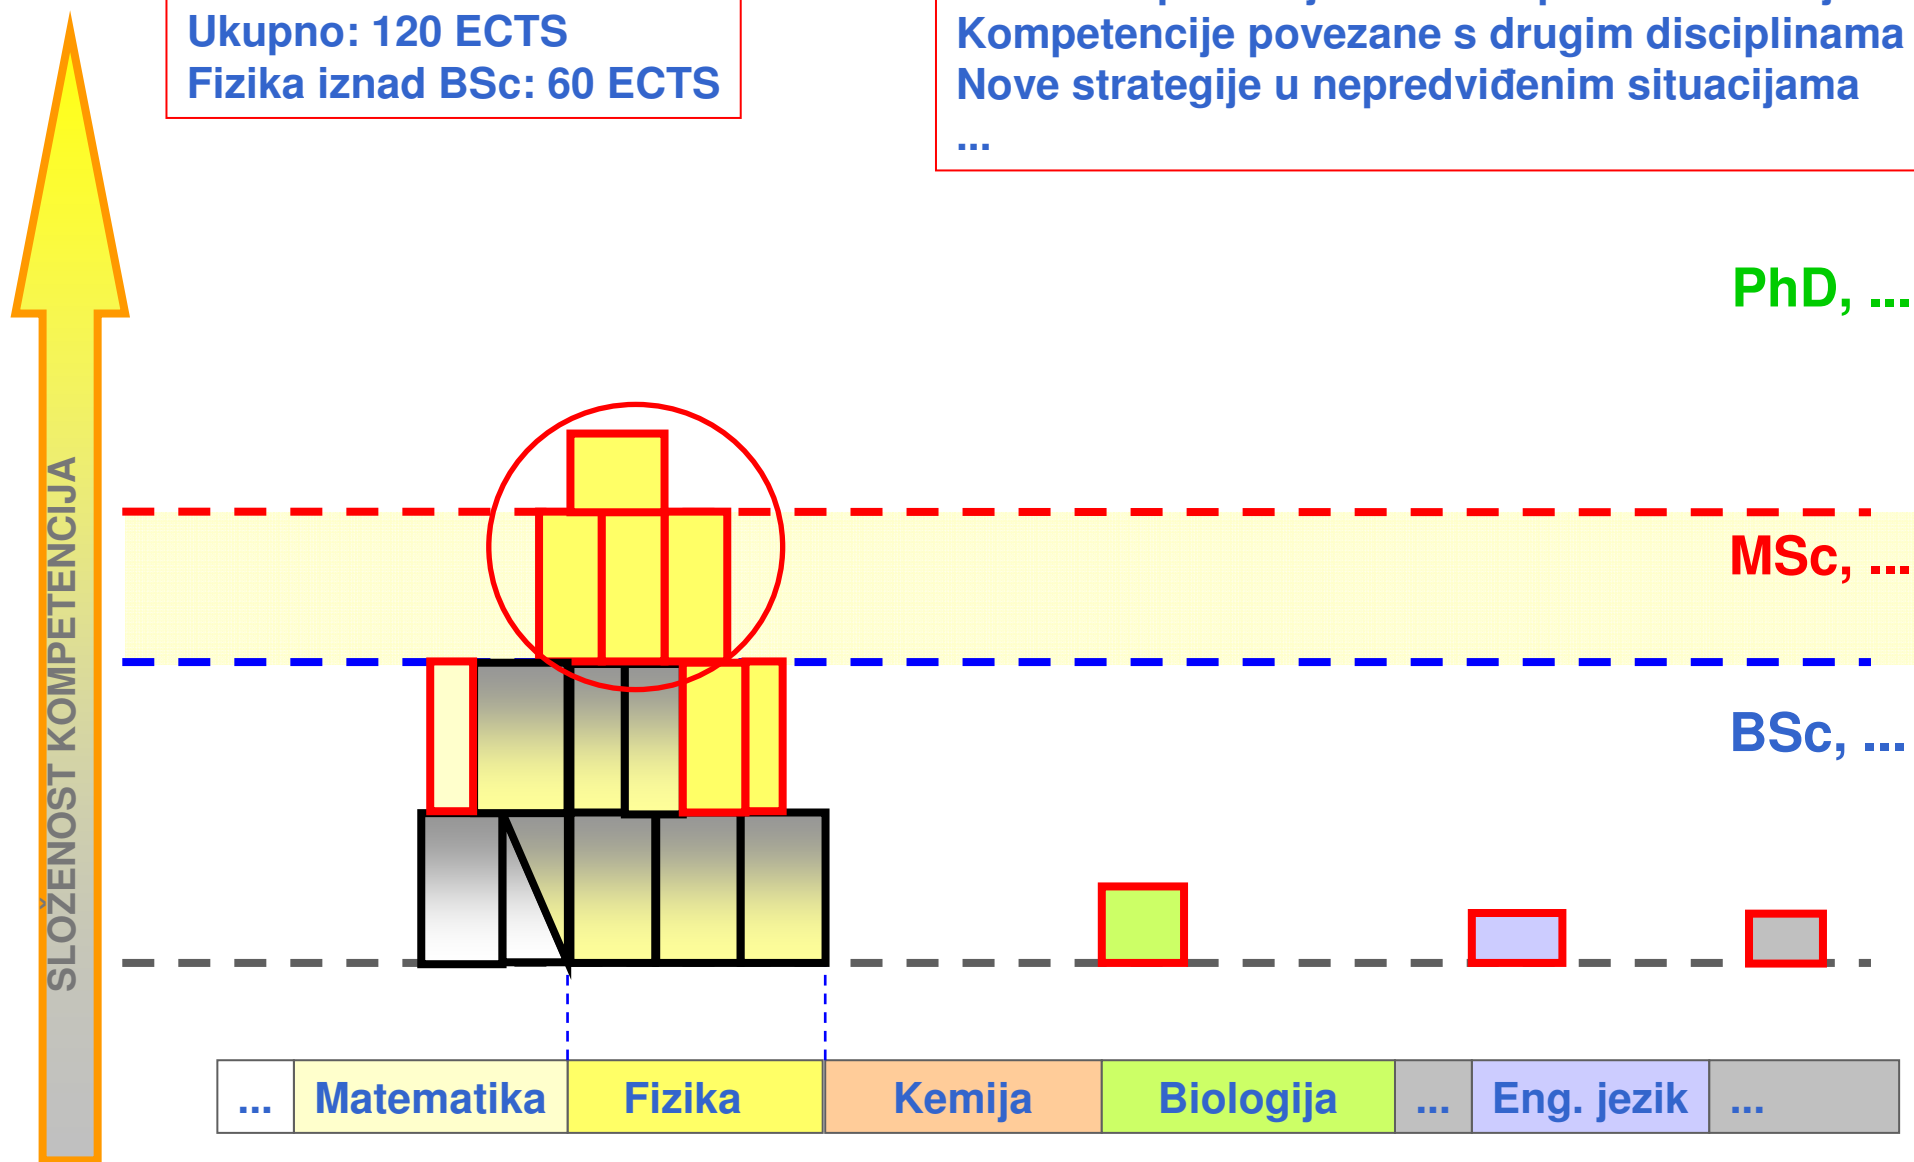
Ukupno: 120 ECTS
Fizika iznad BSc: 60 ECTS

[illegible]
Kompetencije povezane s drugim disciplinama
Nove strategije u nepredviđenim situacijama
...

PhD, ...

MSc, ...

BSc, ...

SLOŽENOST KOMPETENCIJA

| ... | Matematika | Fizika | Kemija | Biologija | ... | Eng. jezik | ... |